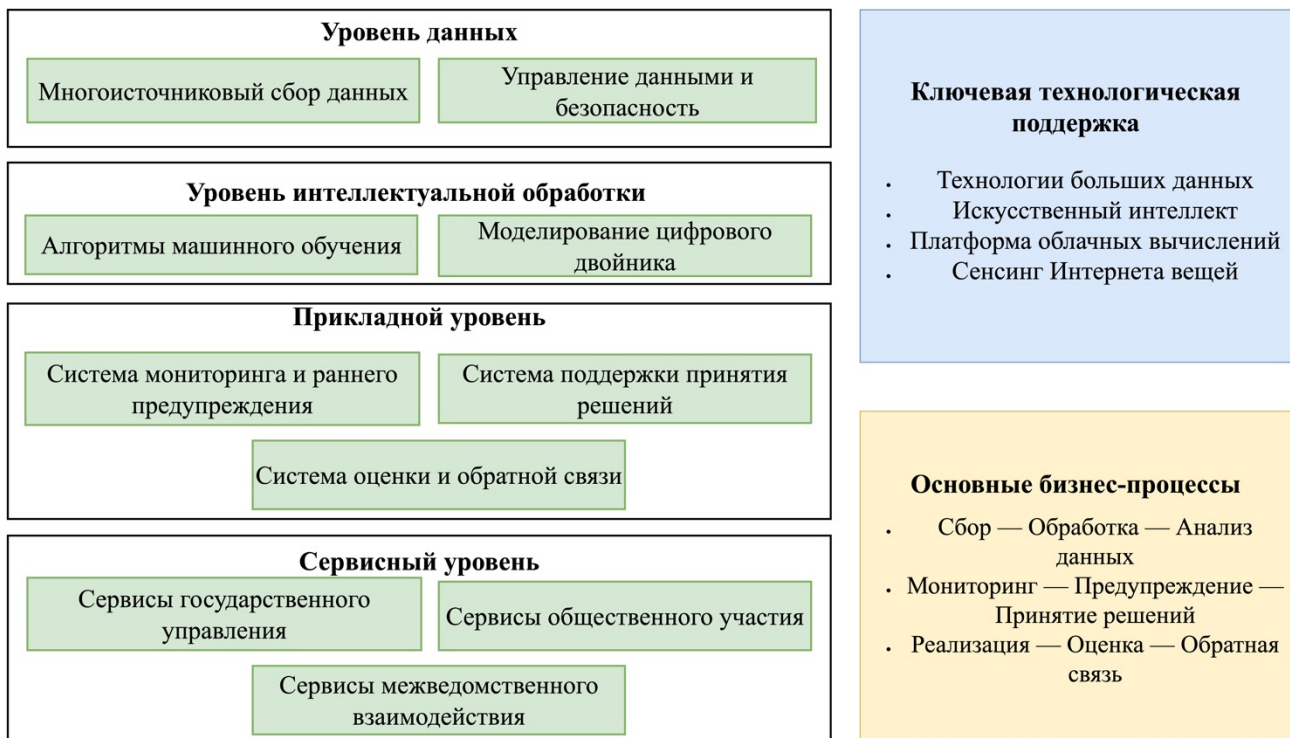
Уровень данных

Многоисточниковый сбор данных

Управление данными и безопасность

Уровень интеллектуальной обработки

Алгоритмы машинного обучения

Моделирование цифрового двойника

Прикладной уровень

Система мониторинга и раннего предупреждения

Система поддержки принятия решений

Система оценки и обратной связи

Сервисный уровень

Сервисы государственного управления

Сервисы общественного участия

Сервисы межведомственного взаимодействия

Ключевая технологическая поддержка

- Технологии больших данных
- Искусственный интеллект
- Платформа облачных вычислений
- Сенсинг Интернета вещей

Основные бизнес-процессы

- Сбор — Обработка — Анализ данных
- Мониторинг — Предупреждение — Принятие решений
- Реализация — Оценка — Обратная связь